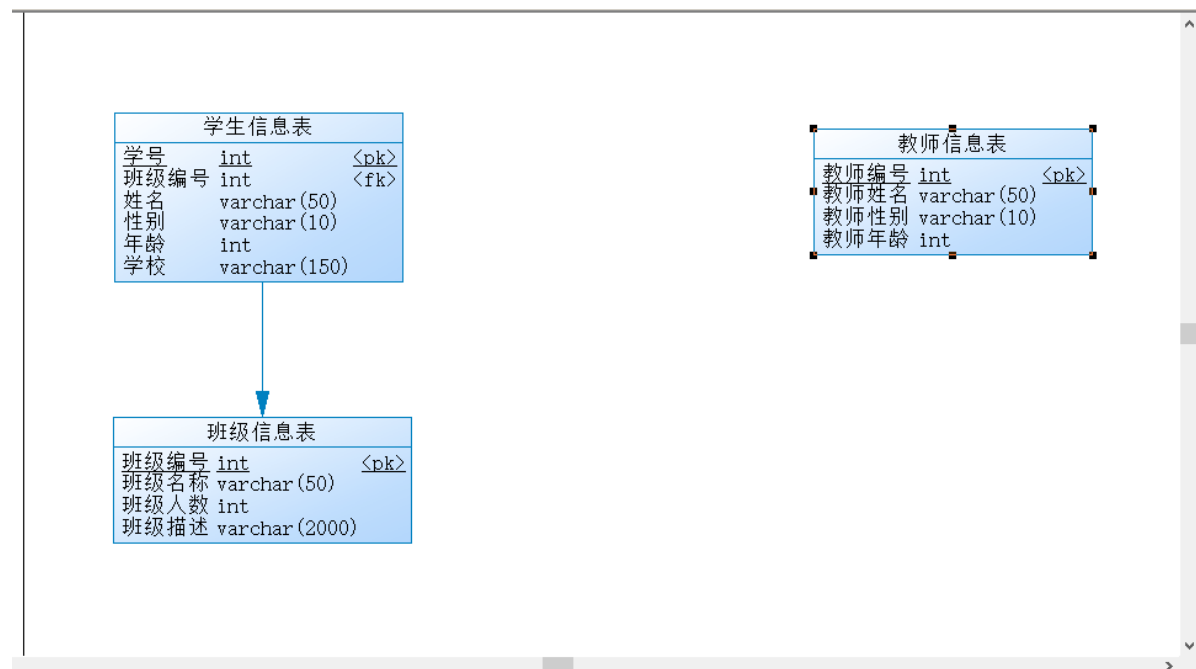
学生信息表

| | | |
|---|---|---|
| 学号 | int | <pk> |
| 班级编号 | int | <fk> |
| 姓名 | varchar(50) | |
| 性别 | varchar(10) | |
| 年龄 | int | |
| 学校 | varchar(150) | |

教师信息表

| | | |
|---|---|---|
| 教师编号 | int | <pk> |
| 教师姓名 | varchar(50) | |
| 教师性别 | varchar(10) | |
| 教师年龄 | int | |

班级信息表

| | | |
|---|---|---|
| 班级编号 | int | <pk> |
| 班级名称 | varchar(50) | |
| 班级人数 | int | |
| 班级描述 | varchar(2000) | |